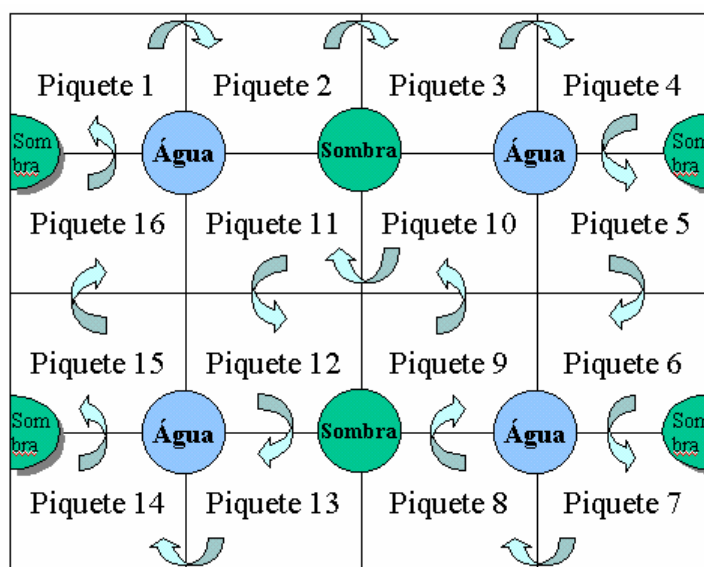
Piquete 1
Piquete 2
Piquete 3
Piquete 4

Som bra
Água
Sombra
Água
Som bra

Piquete 16
Piquete 11
Piquete 10
Piquete 5

Piquete 15
Piquete 12
Piquete 9
Piquete 6

Som bra
Água
Sombra
Água
Som bra

Piquete 14
Piquete 13
Piquete 8
Piquete 7